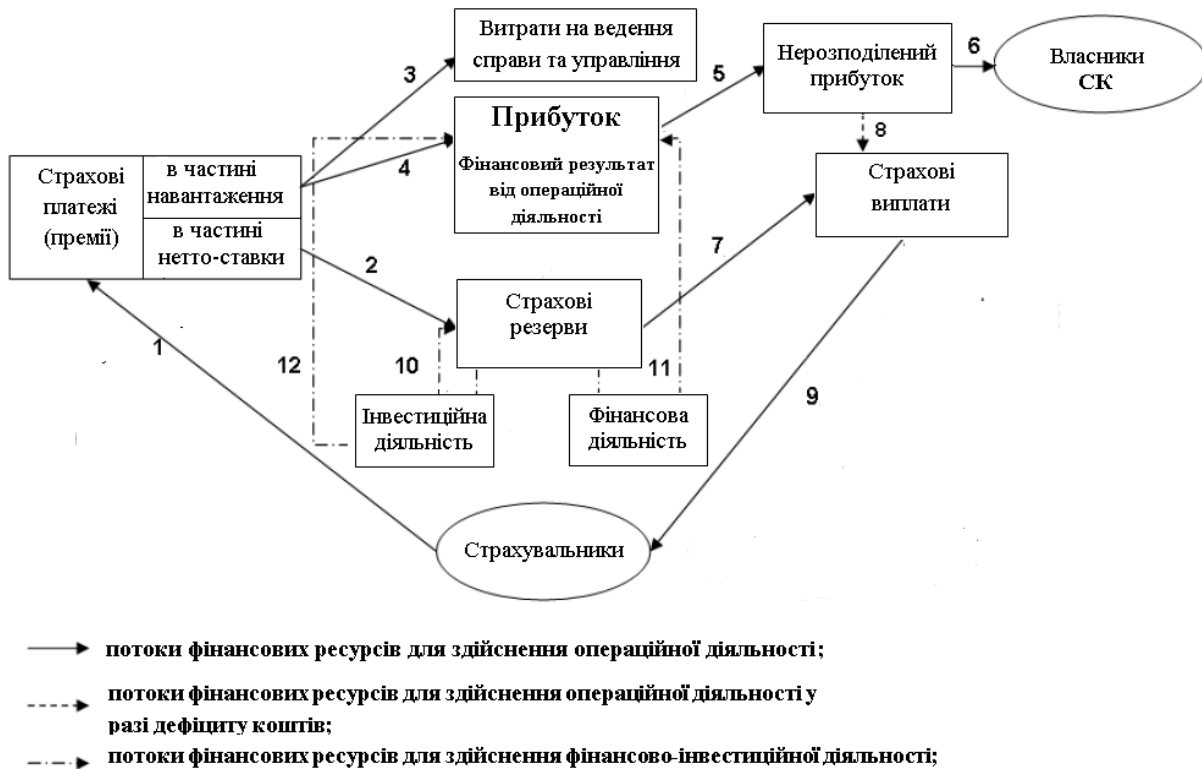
Витрати на ведення справи та управління

Нерозподілений прибуток

Власники СК

Прибуток

Фінансовий результат від операційної діяльності

Страхові платежі (премії)

в частині навантаження

в частині нетто-ставки

Страхові виплати

Страхові резерви

Інвестиційна діяльність

Фінансова діяльність

Страхувальники

1
2
3
4
5
6
7
8
9
10
11
12

потоки фінансових ресурсів для здійснення операційної діяльності;

потоки фінансових ресурсів для здійснення операційної діяльності у разі дефіциту коштів;

потоки фінансових ресурсів для здійснення фінансово-інвестиційної діяльності;